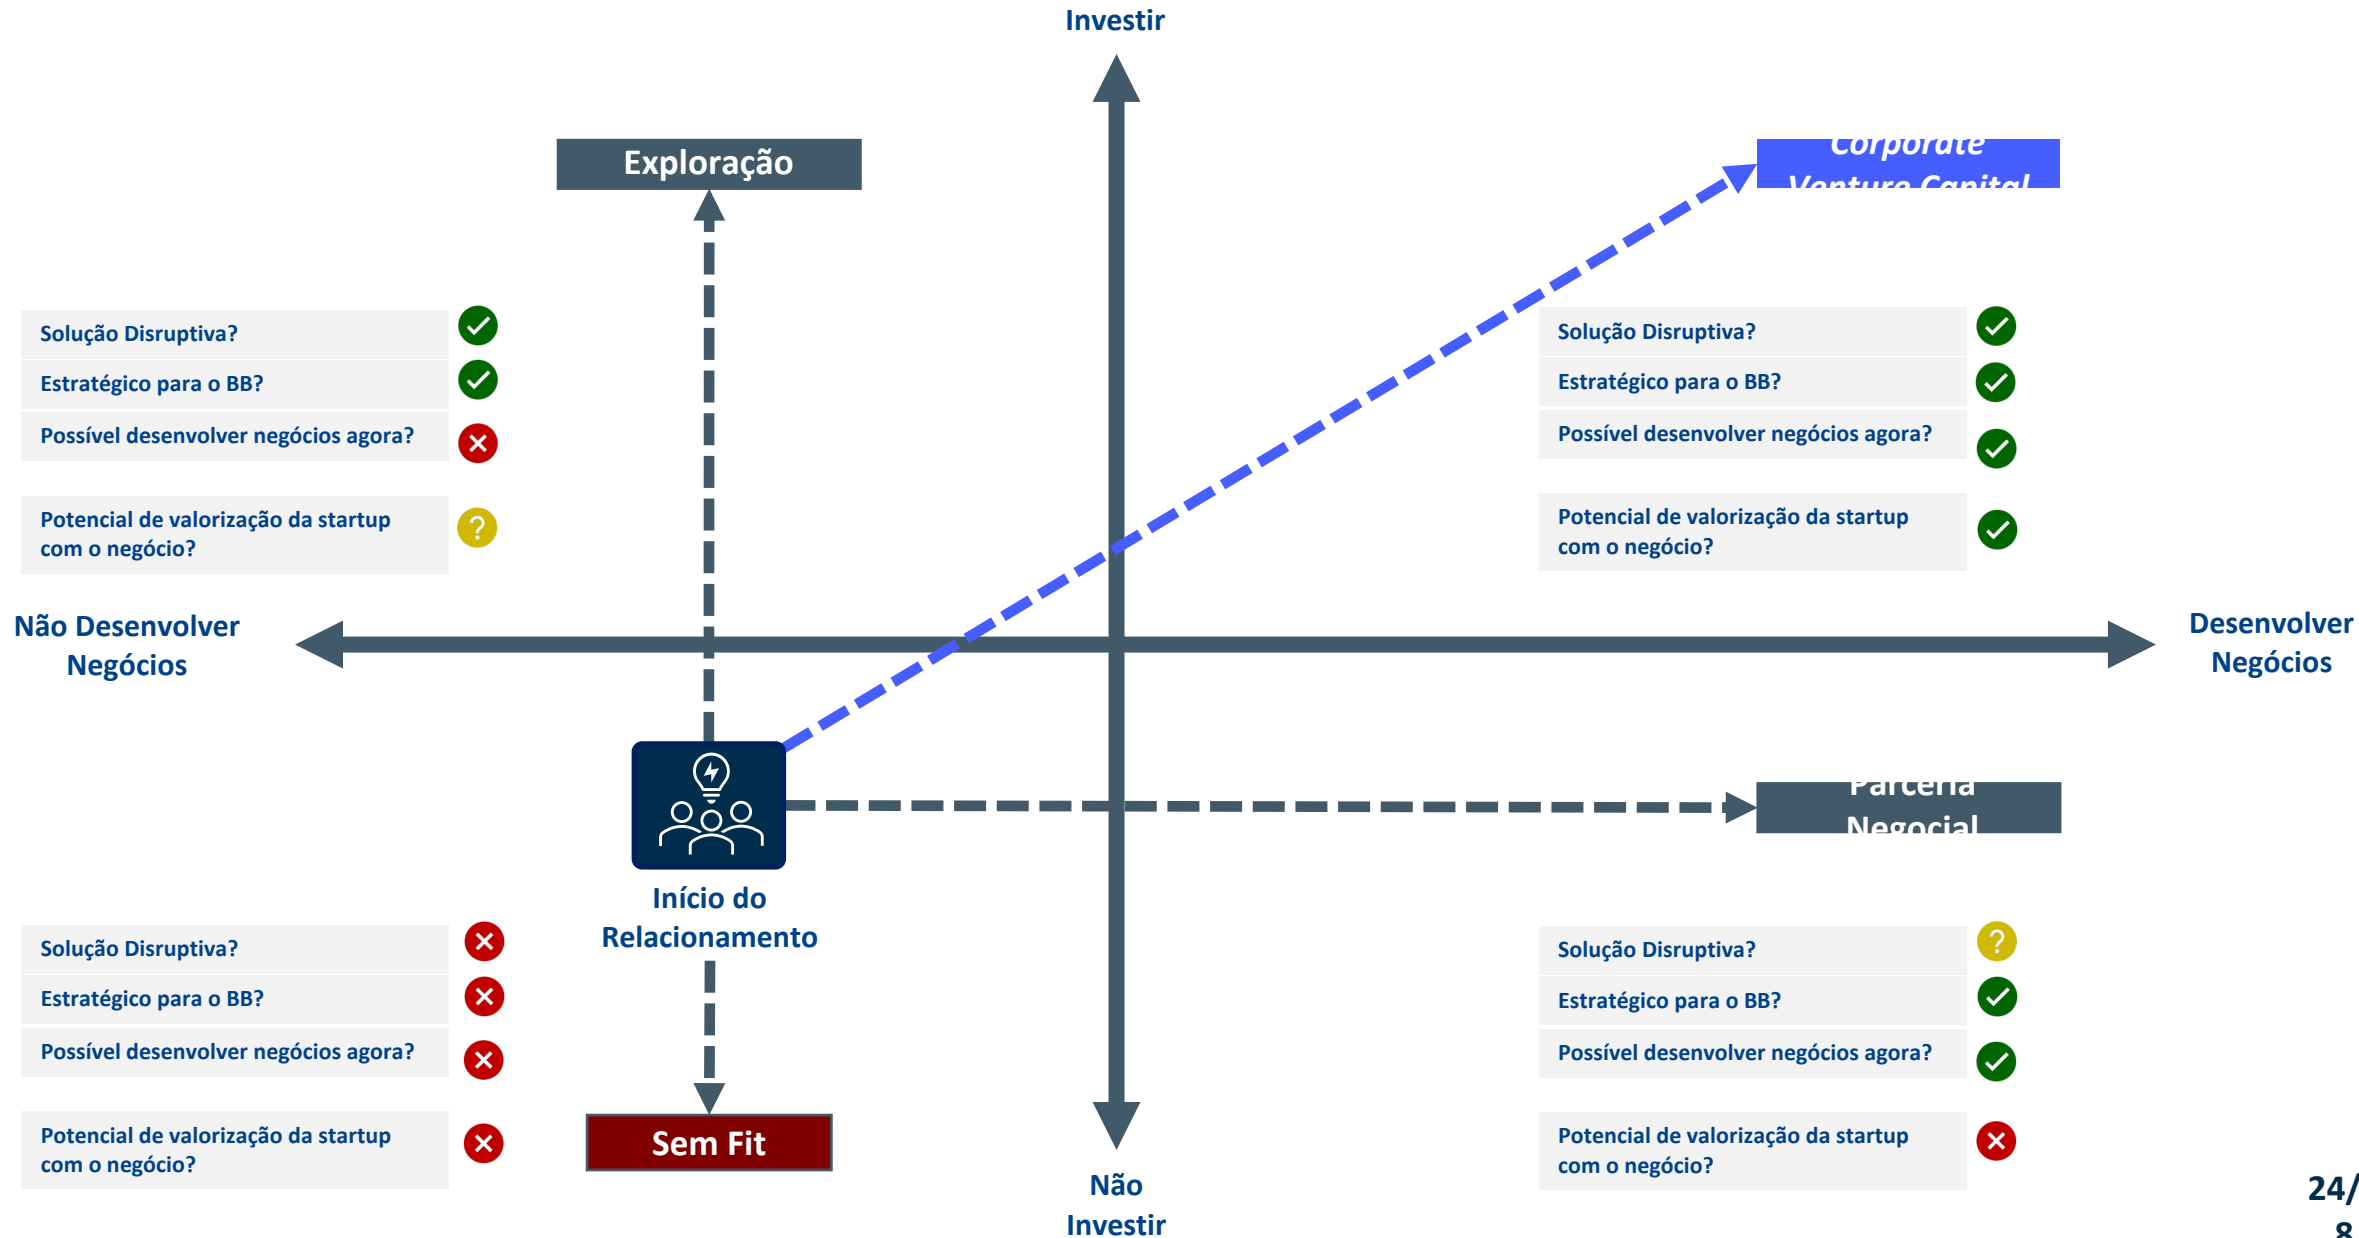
Investir

Exploração

Corporate Venture Capital

Solução Disruptiva?

Estratégico para o BB?

Possível desenvolver negócios agora?

Potencial de valorização da startup com o negócio?

Solução Disruptiva?

Estratégico para o BB?

Possível desenvolver negócios agora?

Potencial de valorização da startup com o negócio?

Não Desenvolver Negócios

Desenvolver Negócios

Parceria Negocial

Início do Relacionamento

Solução Disruptiva?

Estratégico para o BB?

Possível desenvolver negócios agora?

Potencial de valorização da startup com o negócio?

Sem Fit

Solução Disruptiva?

Estratégico para o BB?

Possível desenvolver negócios agora?

Potencial de valorização da startup com o negócio?

Não Investir

24/8